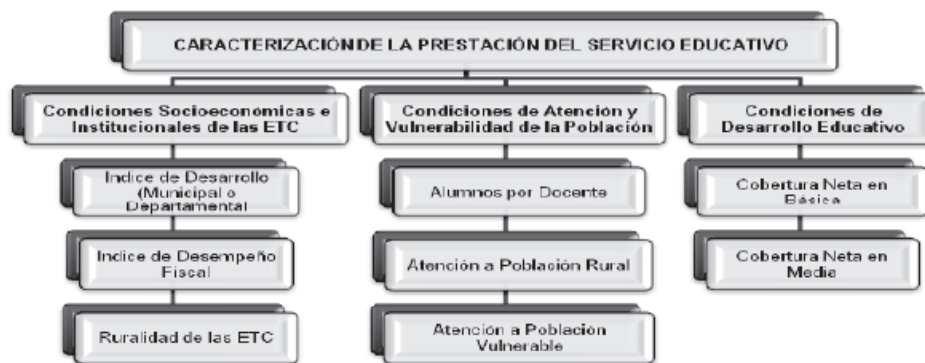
CARACTERIZACIÓNDE LA PRESTACIÓN DEL SERVICIO EDUCATIVO

Condiciones Socioeconómicas e Institucionales de las ETC

Indice de Desarrollo (Municipal o Departamental

Indice de Desempeño Fiscal

Ruralidad de las ETC

Condiciones de Atención y Vulnerabilidad de la Población

Alumnos por Docente

Atención a Población Rural

Atención a Población Vulnerable

Condiciones de Desarrollo Educativo

Cobertura Neta en Básica

Cobertura Neta en Media